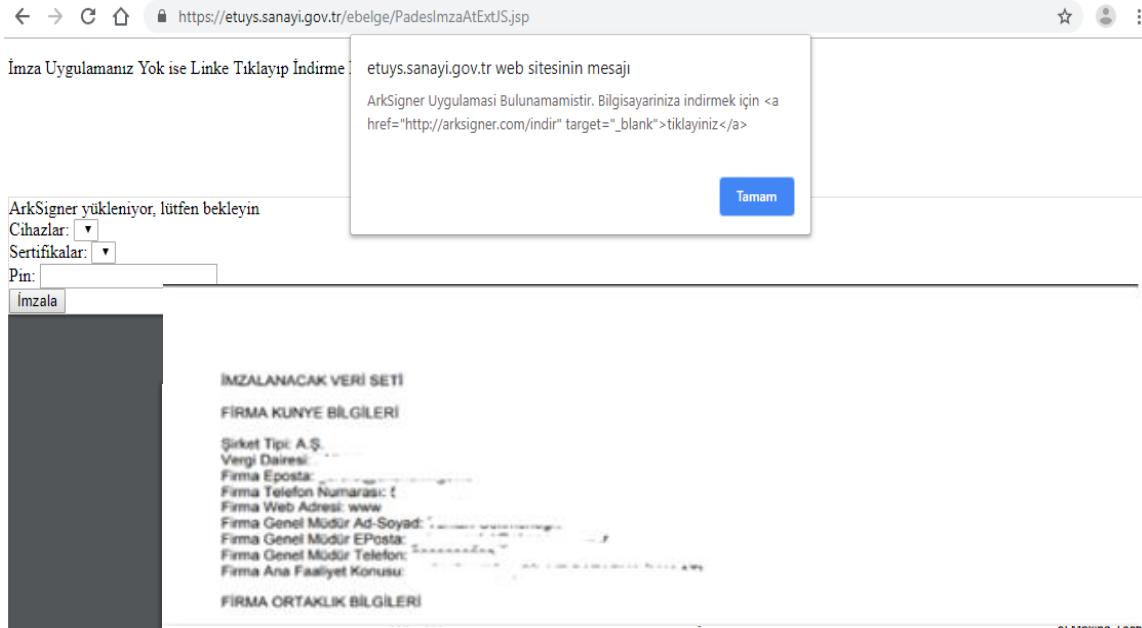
https://etuys.sanayi.gov.tr/ebelge/PadesImzaAtExtJS.jsp

İmza Uygulamanız Yok ise Linke Tıklayıp İndirme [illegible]

etuys.sanayi.gov.tr web sitesinin mesajı

ArkSigner Uygulamasi Bulunamamistir. Bilgisayariniza indirmek için <a href="http://arksigner.com/indir" target="_blank">tiklayiniz</a>

Tamam

ArkSigner yükleniyor, lütfen bekleyin
Cihazlar:
Sertifikalar:
Pin:
İmzala

İMZALANACAK VERİ SETİ

FİRMA KUNYE BİLGİLERİ

Şirket Tipi: A.Ş. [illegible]
Vergi Dairesi: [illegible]
Firma Eposta: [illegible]
Firma Telefon Numarası: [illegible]
Firma Web Adresi: www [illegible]
Firma Genel Müdür Ad-Soyad: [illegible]
Firma Genel Müdür EPosta: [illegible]
Firma Genel Müdür Telefon: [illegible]
Firma Ana Faaliyet Konusu: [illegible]

FİRMA ORTAKLIK BİLGİLERİ